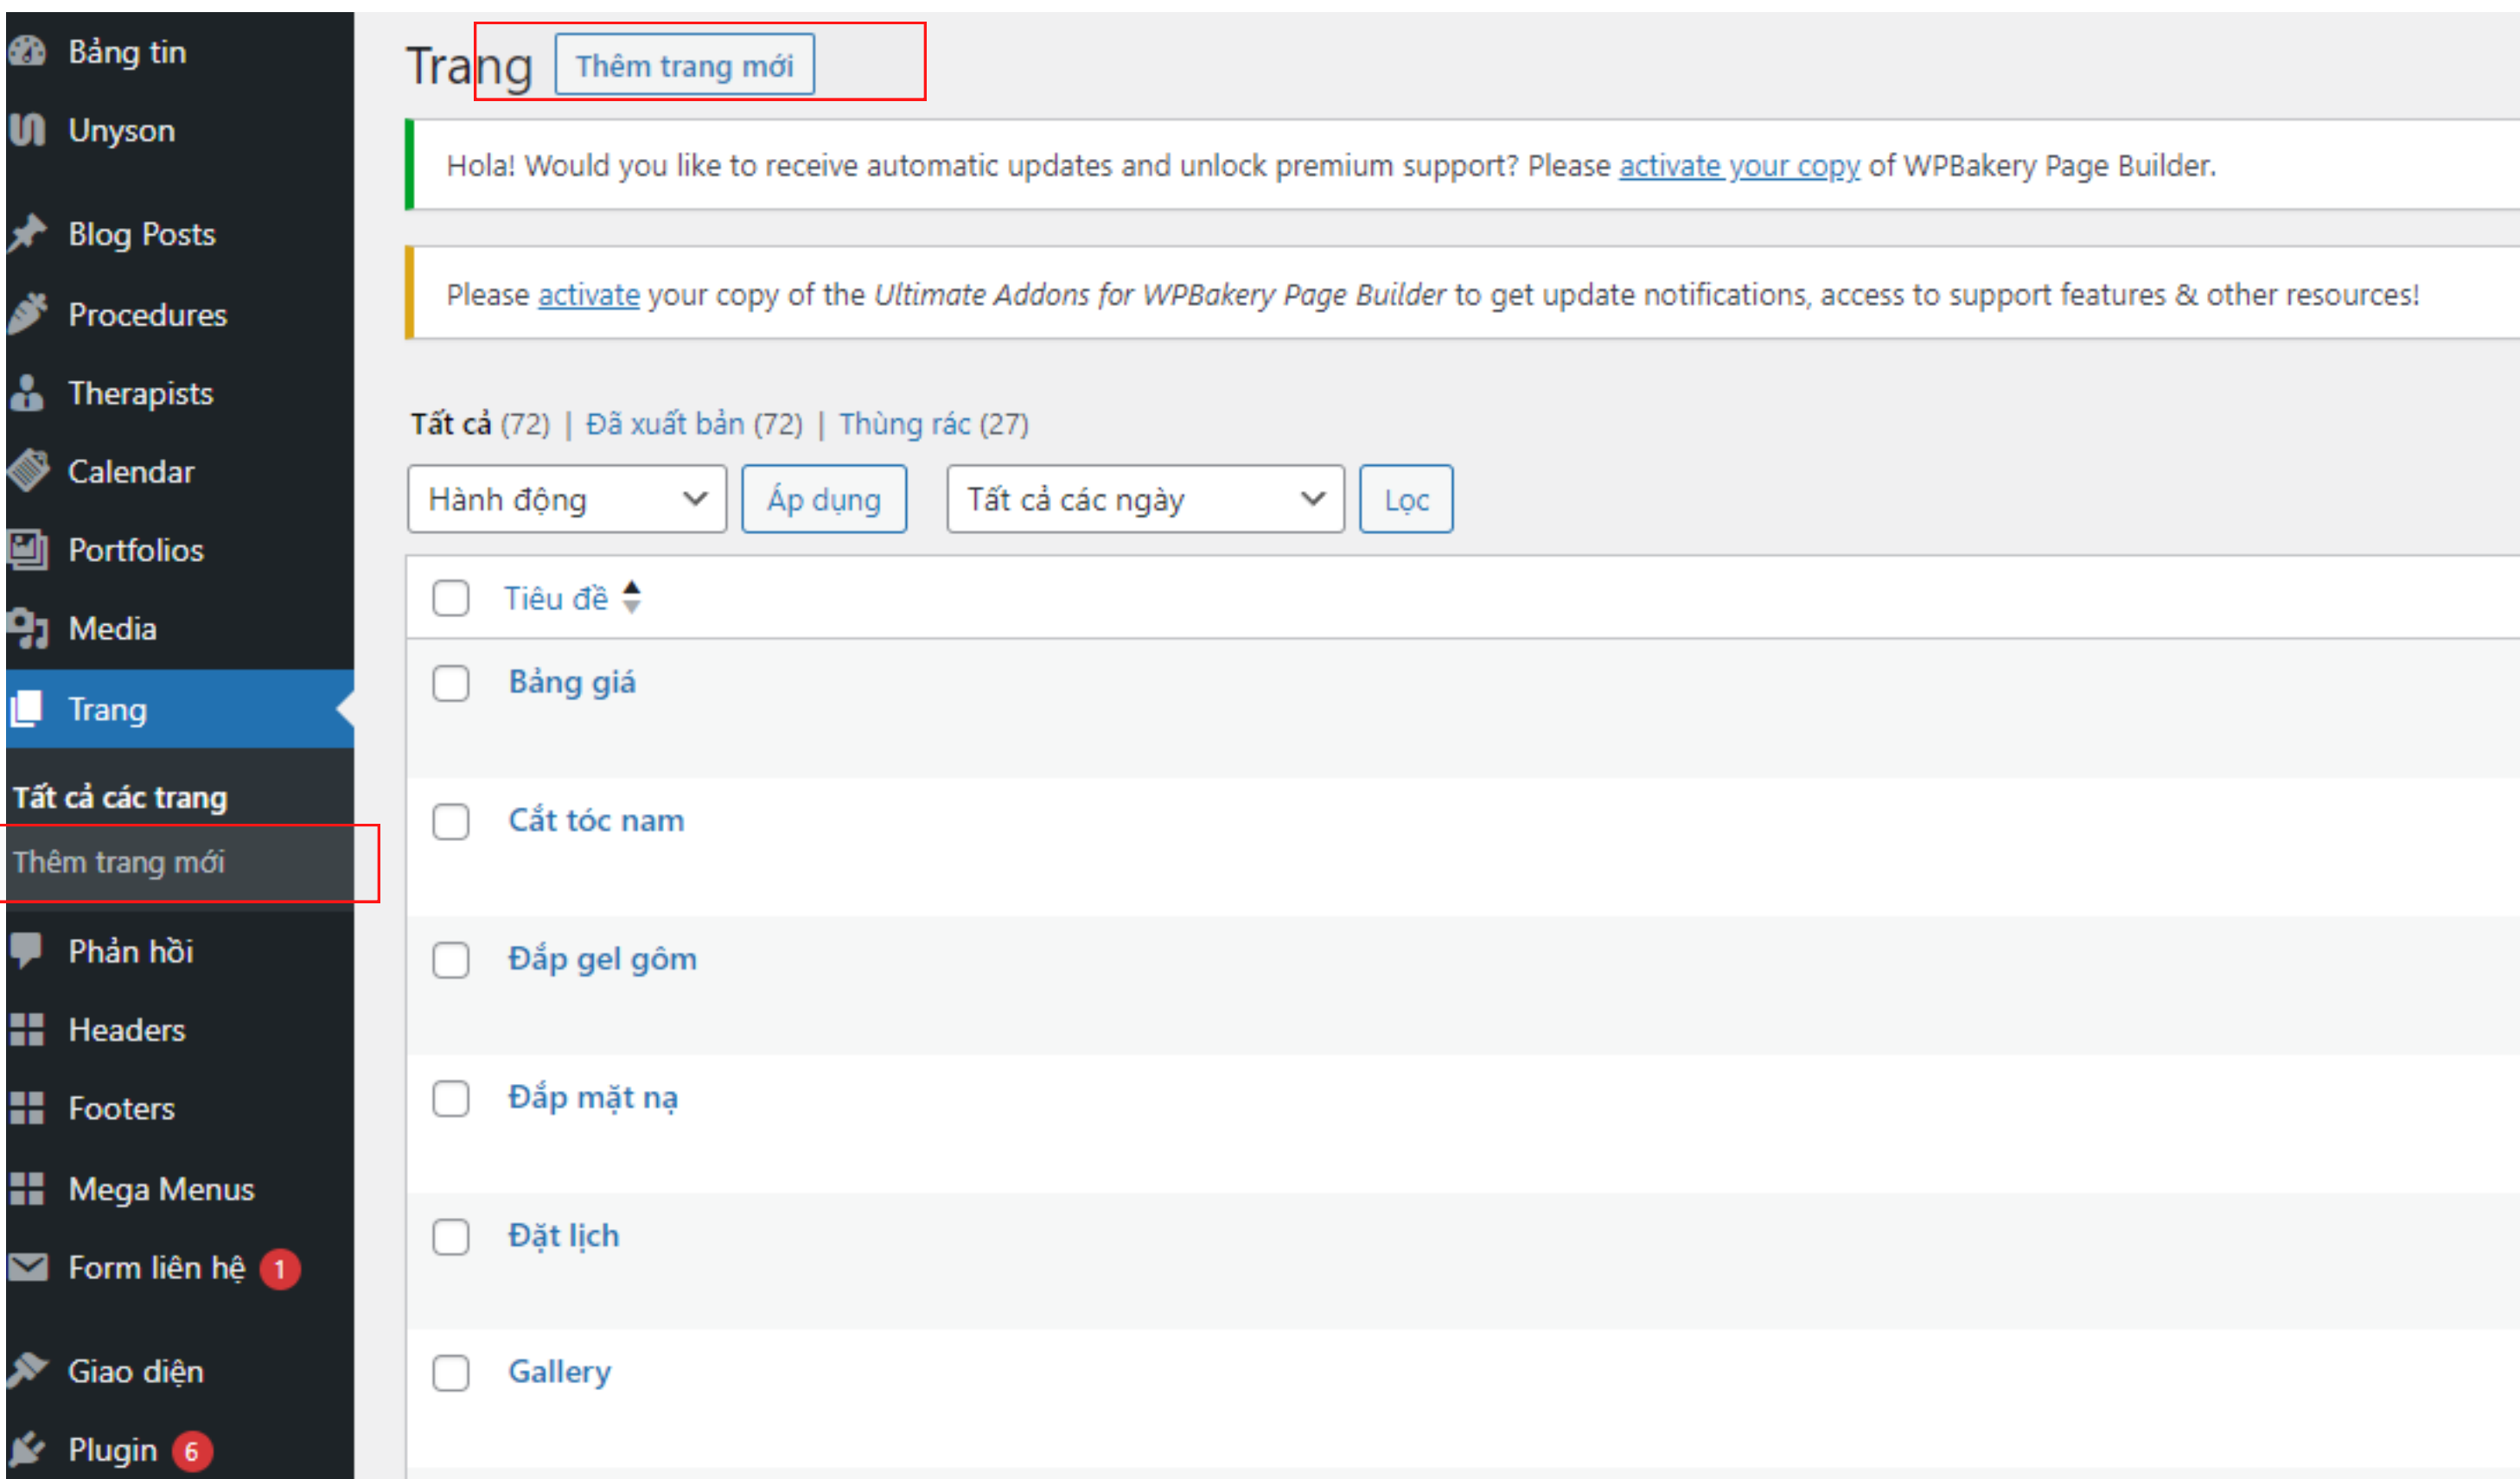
Bảng tin
Unyson
Blog Posts
Procedures
Therapists
Calendar
Portfolios
Media
Trang
Tất cả các trang
Thêm trang mới
Phản hồi
Headers
Footers
Mega Menus
Form liên hệ 1
Giao diện
Plugin 6

Trang Thêm trang mới

Hola! Would you like to receive automatic updates and unlock premium support? Please activate your copy of WPBakery Page Builder.

Please activate your copy of the *Ultimate Addons for WPBakery Page Builder* to get update notifications, access to support features & other resources!

Tất cả (72) | Đã xuất bản (72) | Thùng rác (27)

Hành động | Áp dụng | Tất cả các ngày | Lọc

Tiêu đề

Bảng giá

Cắt tóc nam

Đắp gel gôm

Đắp mặt nạ

Đặt lịch

Gallery